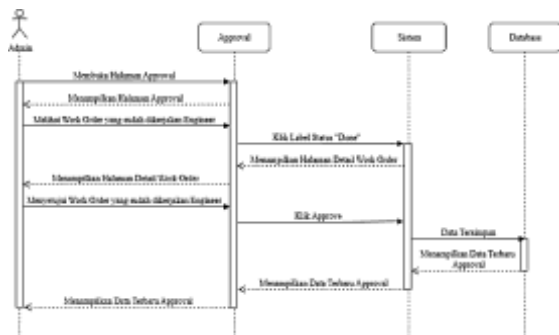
Admin

Approval

Sistem

Database

Membuka Halaman Approval

Menampilkan Halaman Approval

Melihat Work Order yang sudah dikerjakan Engineer

Klik Label Status "Done"

Menampilkan Halaman Detail Work Order

Menampilkan Halaman Detail Work Order

Menyetujui Work Order yang sudah dikerjakan Engineer

Klik Approve

Data Tersimpan

Menampilkan Data Terbaru Approval

Menampilkan Data Terbaru Approval

Menampilkan Data Terbaru Approval